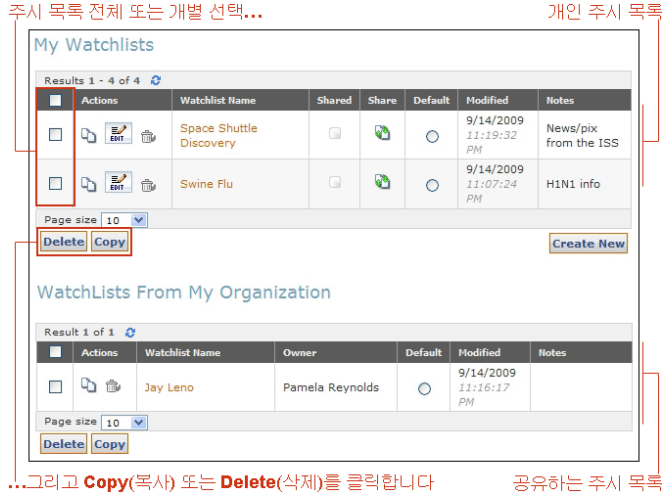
주시 목록 전체 또는 개별 선택...

개인 주시 목록

My Watchlists

Results 1 - 4 of 4

| | Actions | Watchlist Name | Shared | Share | Default | Modified | Notes |
|---|---|---|---|---|---|---|---|
| | EDIT | Space Shuttle Discovery | | | | 9/14/2009 11:19:32 PM | News/pix from the ISS |
| | EDIT | Swine Flu | | | | 9/14/2009 11:07:24 PM | H1N1 info |

Page size 10

Delete Copy

Create New

WatchLists From My Organization

Result 1 of 1

| | Actions | Watchlist Name | Owner | Default | Modified | Notes |
|---|---|---|---|---|---|---|
| | | Jay Leno | Pamela Reynolds | | 9/14/2009 11:16:17 PM | |

Page size 10

Delete Copy

...그리고 Copy(복사) 또는 Delete(삭제)를 클릭합니다

공유하는 주시 목록